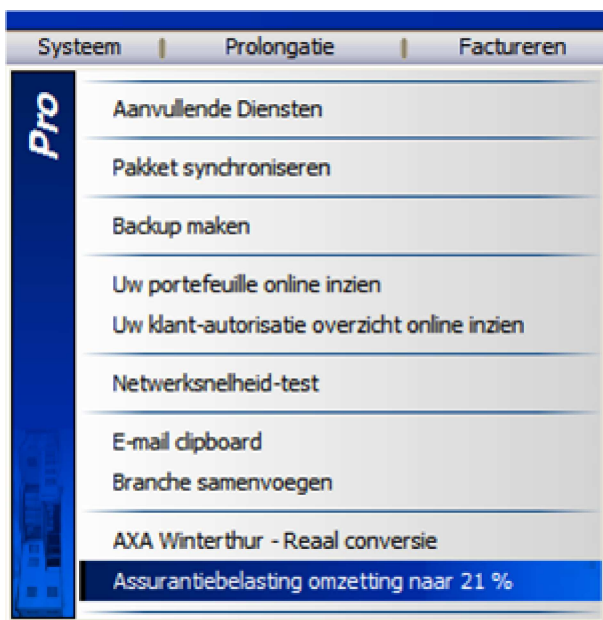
Systeem | Prolongatie | Factureren

Pro

Aanvullende Diensten

Pakket synchroniseren

Backup maken

Uw portefeuille online inzien

Uw klant-autorisatie overzicht online inzien

Netwerksnelheid-test

E-mail clipboard

Branche samenvoegen

AXA Winterthur - Reaal conversie

Assurantiebelasting omzetting naar 21 %